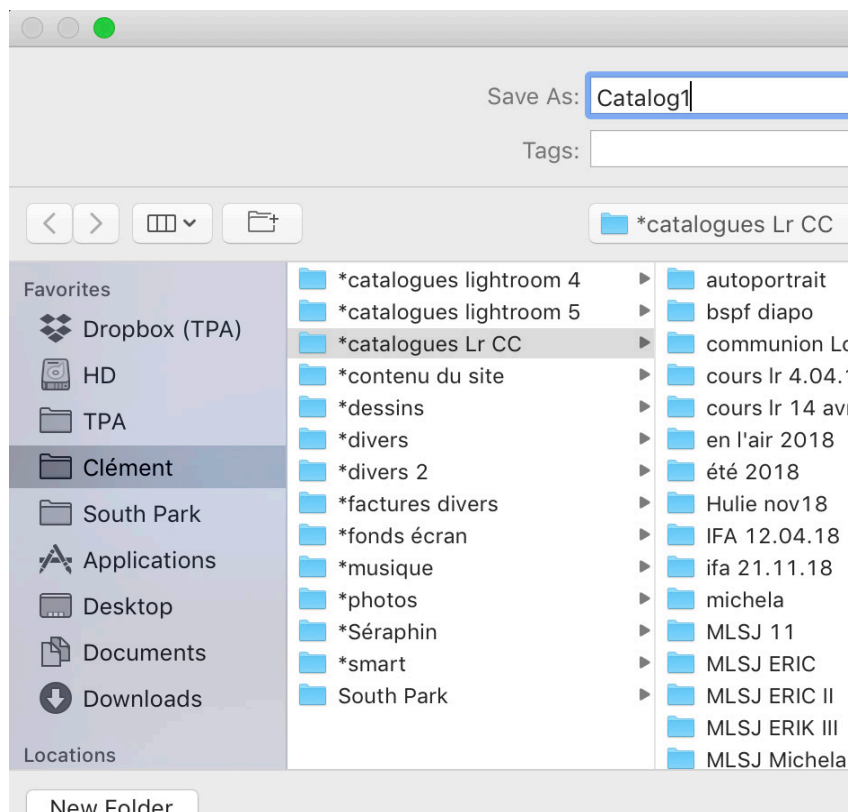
Save As: Catalog1

Tags:

*catalogues Lr CC

Favorites

Dropbox (TPA)

HD

TPA

Clément

South Park

Applications

Desktop

Documents

Downloads

Locations

*catalogues lightroom 4

*catalogues lightroom 5

*catalogues Lr CC

*contenu du site

*dessins

*divers

*divers 2

*factures divers

*fonds écran

*musique

*photos

*Séraphin

*smart

South Park

autoportrait

bspf diapo

communion Lo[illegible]

cours lr 4.04.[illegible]

cours lr 14 avr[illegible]

en l'air 2018

été 2018

Hulie nov18

IFA 12.04.18

ifa 21.11.18

michela

MLSJ 11

MLSJ ERIC

MLSJ ERIC II

MLSJ ERIK III

MLSJ Michela

New Folder